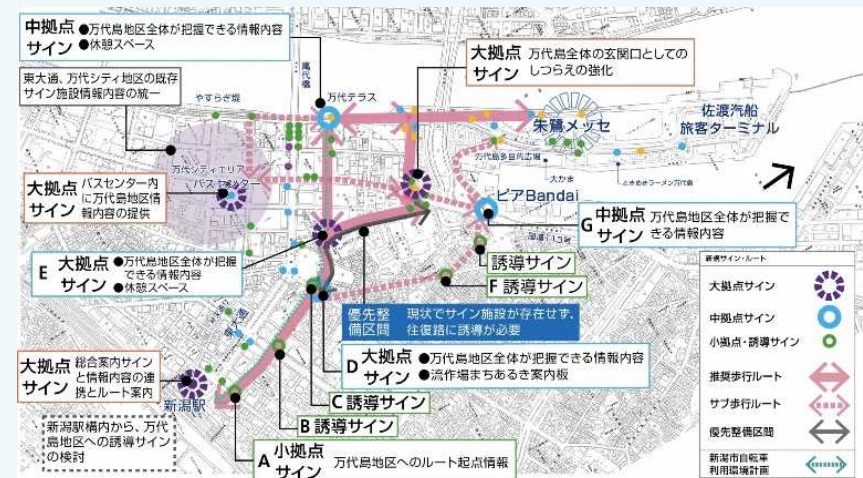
中拠点サイン ●万代島地区全体が把握できる情報内容 ●休憩スペース

東大通、万代シティ地区の既存サイン施設情報内容の統一

大拠点サイン 万代島全体の玄関口としてのしつらえの強化

やすらぎ堤

萬代橋

万代テラス

朱鷺メッセ

佐渡汽船旅客ターミナル

万代シティエリア

バスセンター

大拠点サイン バスセンター内に万代島地区情報内容の提供

ピアBandai

G 中拠点サイン 万代島地区全体が把握できる情報内容

E 大拠点サイン ●万代島地区全体が把握できる情報内容 ●休憩スペース

誘導サイン

F 誘導サイン

優先整備区間 現状でサイン施設が存在せず、往復路に誘導が必要

D 大拠点サイン ●万代島地区全体が把握できる情報内容 ●流作場まちあるき案内板

大拠点サイン 総合案内サインと情報内容の連携とルート案内

新潟駅

C 誘導サイン

B 誘導サイン

新潟駅構内から、万代島地区への誘導サインの検討

A 小拠点サイン 万代島地区へのルート起点情報

新規サイン・ルート

大拠点サイン

中拠点サイン

小拠点・誘導サイン

推奨歩行ルート

サブ歩行ルート

優先整備区間

新潟市自転車利用環境計画